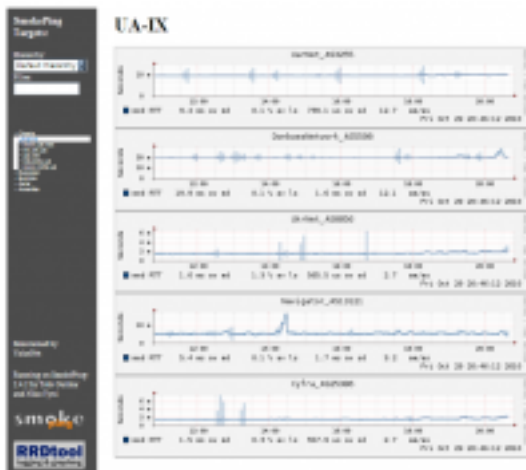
SmokePing Targets

UA-IX

Filter

Maintained by

Running on SmokePing by Tobi Oetiker and Niko Tyni

smoke

RRDtool

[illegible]

Seconds

med RTT

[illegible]

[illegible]

Seconds

med RTT

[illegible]

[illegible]

Seconds

med RTT

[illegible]

Nawigator_AS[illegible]

Seconds

med RTT

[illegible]

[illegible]

Seconds

med RTT

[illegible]